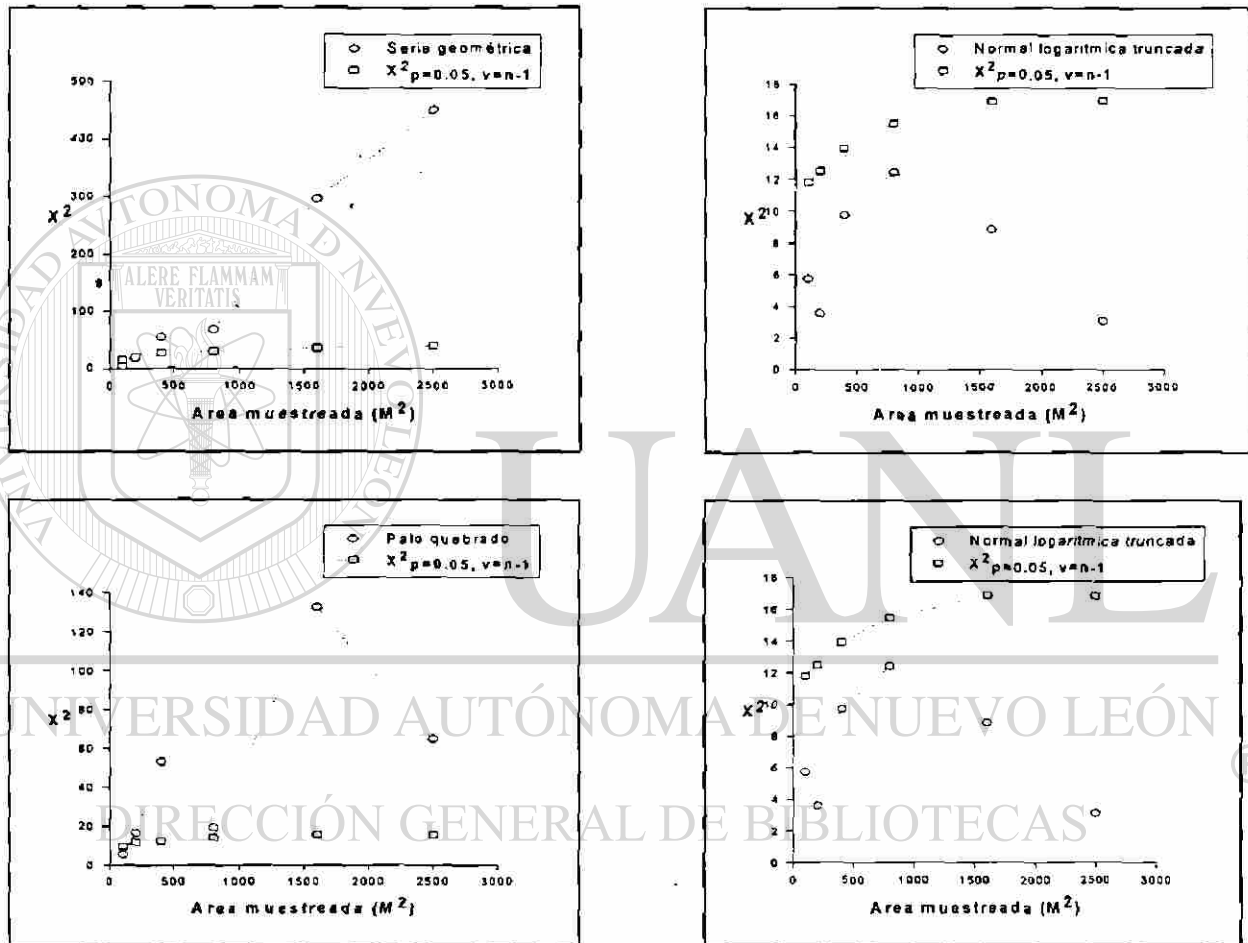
Serie geométrica
$X^2_{p=0.05,\ v=n-1}$

500
400
300
200
100
0

$X^2$

0 500 1000 1500 2000 2500 3000

Area muestreada ($M^2$)

Normal logaritmica truncada
$X^2_{p=0.05,\ v=n-1}$

18
16
14
12
10
8
6
4
2
0

$X^2$

0 500 1000 1500 2000 2500 3000

Area muestreada ($M^2$)

Palo quebrado
$X^2_{p=0.05,\ v=n-1}$

140
120
100
80
60
40
20
0

$X^2$

0 500 1000 1500 2000 2500 3000

Area muestreada ($M^2$)

Normal logaritmica truncada
$X^2_{p=0.05,\ v=n-1}$

18
16
14
12
10
8
6
4
2
0

$X^2$

0 500 1000 1500 2000 2500 3000

Area muestreada ($M^2$)

UNIVERSIDAD AUTÓNOMA DE NUEVO LEÓN
ALERE FLAMMAM VERITATIS
UANL
DIRECCIÓN GENERAL DE BIBLIOTECAS
®